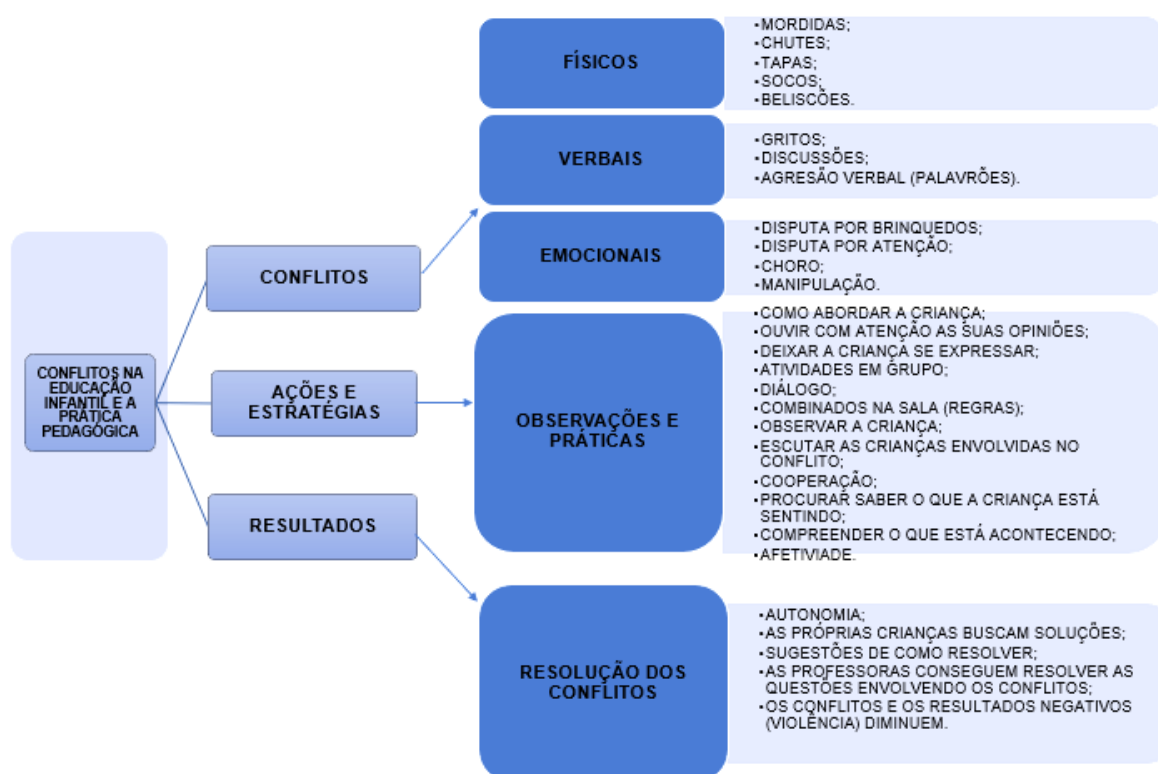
CONFLITOS NA EDUCAÇÃO INFANTIL E A PRÁTICA PEDAGÓGICA

CONFLITOS

AÇÕES E ESTRATÉGIAS

RESULTADOS

FÍSICOS

•MORDIDAS;
•CHUTES;
•TAPAS;
•SOCOS;
•BELISCÕES.

VERBAIS

•GRITOS;
•DISCUSSÕES;
•AGRESÃO VERBAL (PALAVRÕES).

EMOCIONAIS

•DISPUTA POR BRINQUEDOS;
•DISPUTA POR ATENÇÃO;
•CHORO;
•MANIPULAÇÃO.

OBSERVAÇÕES E PRÁTICAS

•COMO ABORDAR A CRIANÇA;
•OUVIR COM ATENÇÃO AS SUAS OPINIÕES;
•DEIXAR A CRIANÇA SE EXPRESSAR;
•ATIVIDADES EM GRUPO;
•DIÁLOGO;
•COMBINADOS NA SALA (REGRAS);
•OBSERVAR A CRIANÇA;
•ESCUTAR AS CRIANÇAS ENVOLVIDAS NO CONFLITO;
•COOPERAÇÃO;
•PROCURAR SABER O QUE A CRIANÇA ESTÁ SENTINDO;
•COMPREENDER O QUE ESTÁ ACONTECENDO;
•AFETIVIADE.

RESOLUÇÃO DOS CONFLITOS

•AUTONOMIA;
•AS PRÓPRIAS CRIANÇAS BUSCAM SOLUÇÕES;
•SUGESTÕES DE COMO RESOLVER;
•AS PROFESSORAS CONSEGUEM RESOLVER AS QUESTÕES ENVOLVENDO OS CONFLITOS;
•OS CONFLITOS E OS RESULTADOS NEGATIVOS (VIOLÊNCIA) DIMINUEM.